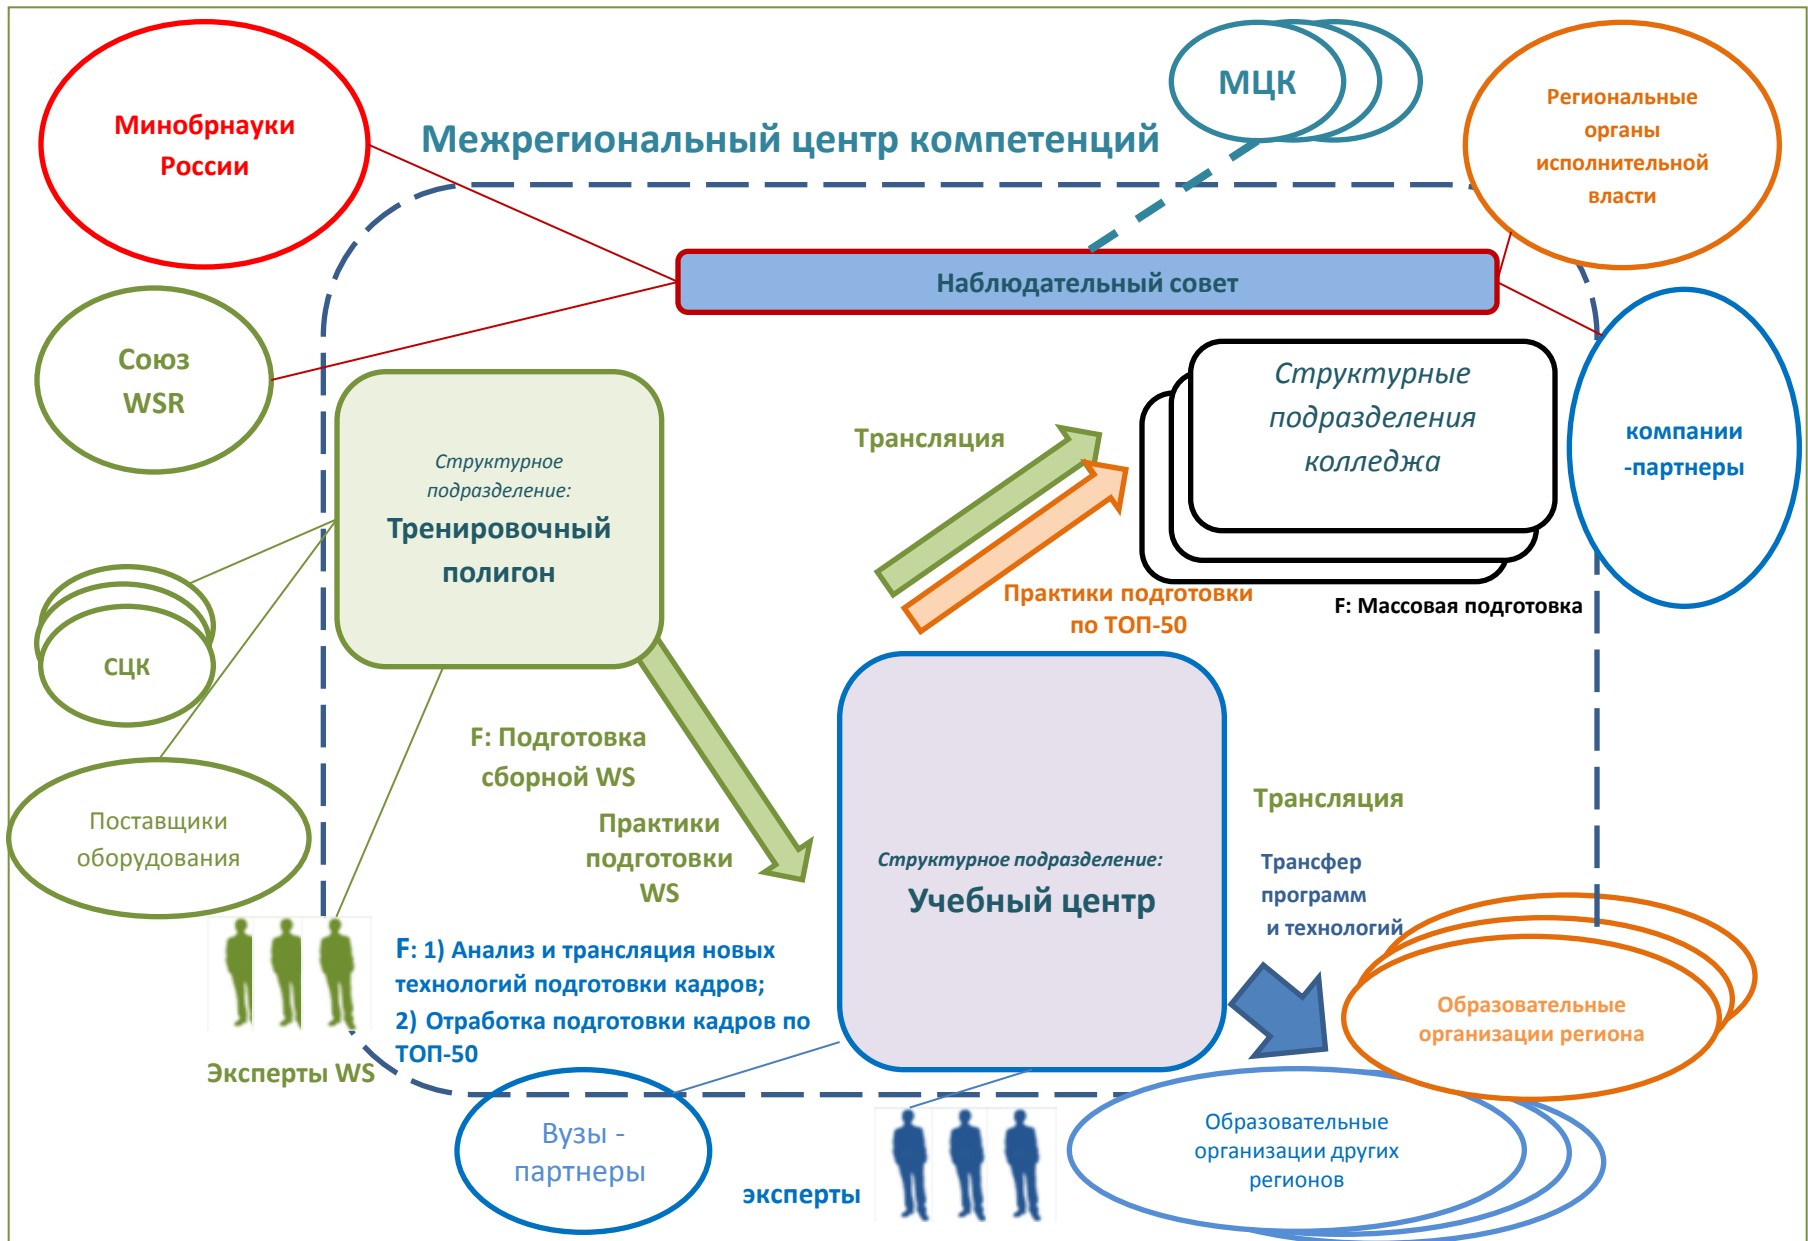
Минобрнауки России

МЦК

Межрегиональный центр компетенций

Региональные органы исполнительной власти

Наблюдательный совет

Союз WSR

Структурные подразделения колледжа

компании -партнеры

Трансляция

Структурное подразделение:

Тренировочный полигон

Практики подготовки по ТОП-50

F: Массовая подготовка

СЦК

F: Подготовка сборной WS

Практики подготовки WS

Структурное подразделение:

Учебный центр

Трансляция

Трансфер программ и технологий

Поставщики оборудования

F: 1) Анализ и трансляция новых технологий подготовки кадров;
2) Отработка подготовки кадров по ТОП-50

Образовательные организации региона

Эксперты WS

Вузы - партнеры

эксперты

Образовательные организации других регионов